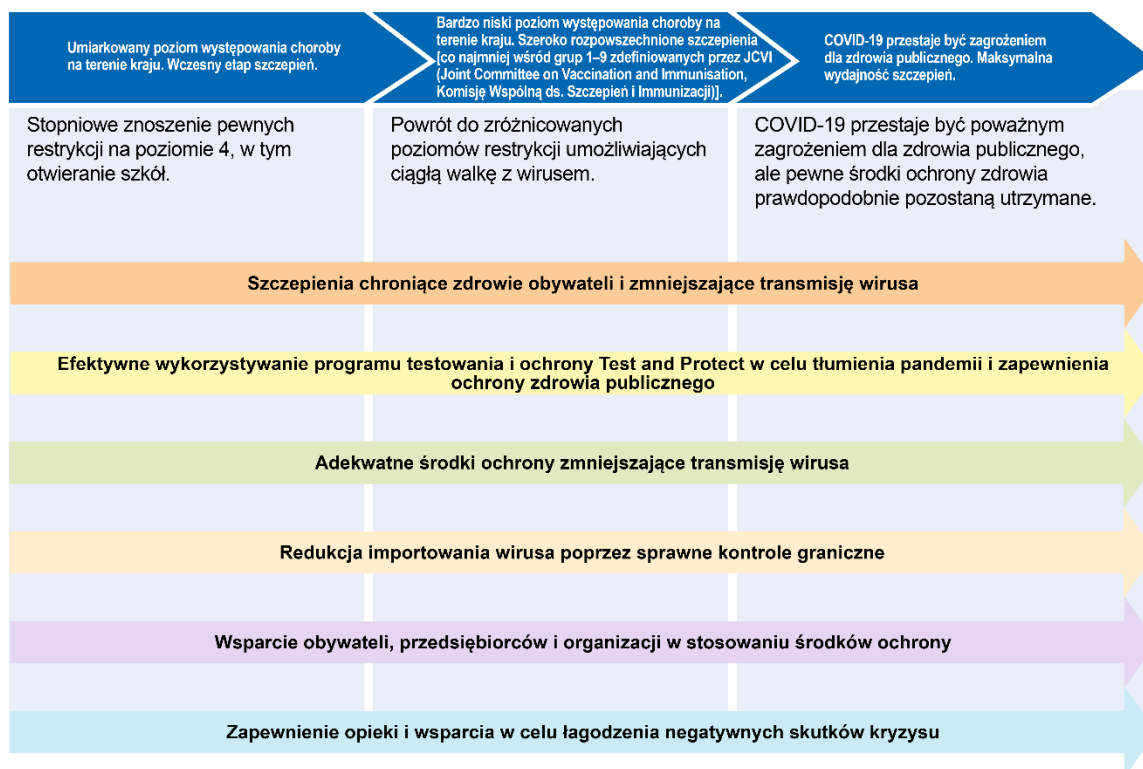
Umiarkowany poziom występowania choroby na terenie kraju. Wczesny etap szczepień.

Bardzo niski poziom występowania choroby na terenie kraju. Szeroko rozpowszechnione szczepienia [co najmniej wśród grup 1–9 zdefiniowanych przez JCVI (Joint Committee on Vaccination and Immunisation, Komisję Wspólną ds. Szczepień i Immunizacji)].

COVID-19 przestaje być zagrożeniem dla zdrowia publicznego. Maksymalna wydajność szczepień.

Stopniowe znoszenie pewnych restrykcji na poziomie 4, w tym otwieranie szkół.

Powrót do zróżnicowanych poziomów restrykcji umożliwiających ciągłą walkę z wirusem.

COVID-19 przestaje być poważnym zagrożeniem dla zdrowia publicznego, ale pewne środki ochrony zdrowia prawdopodobnie pozostaną utrzymane.

Szczepienia chroniące zdrowie obywateli i zmniejszające transmisję wirusa

Efektywne wykorzystywanie programu testowania i ochrony Test and Protect w celu tłumienia pandemii i zapewnienia ochrony zdrowia publicznego

Adekwatne środki ochrony zmniejszające transmisję wirusa

Redukcja importowania wirusa poprzez sprawne kontrole graniczne

Wsparcie obywateli, przedsiębiorców i organizacji w stosowaniu środków ochrony

Zapewnienie opieki i wsparcia w celu łagodzenia negatywnych skutków kryzysu